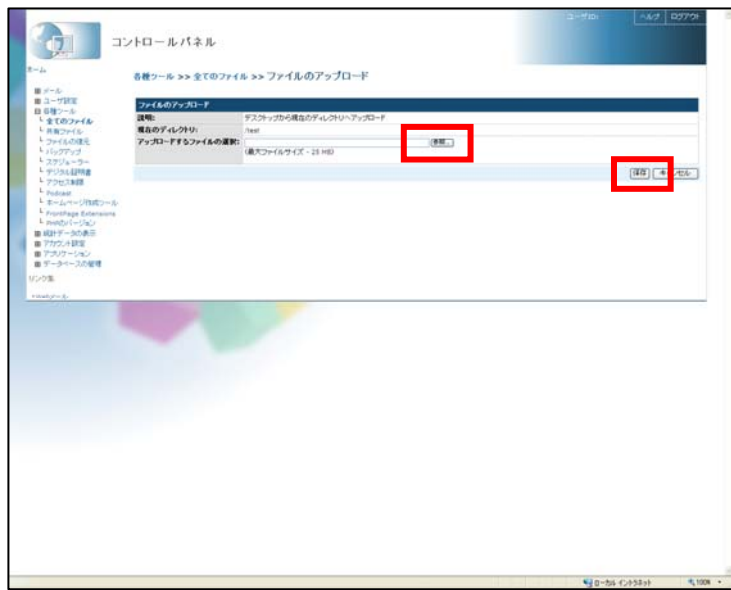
ユーザID: ヘルプ ログアウト

コントロールパネル

ホーム

メール
ユーザ設定
各種ツール
全てのファイル
共有ファイル
ファイルの復元
バックアップ
スケジューラー
デジタル証明書
アクセス制限
Podcast
ホームページ作成ツール
FrontPage Extensions
PHPのバージョン
統計データの表示
アカウント設定
アプリケーション
データベースの管理

リンク集

Webメール

各種ツール >> 全てのファイル >> ファイルのアップロード

ファイルのアップロード

| | |
|---|---|
| 説明: | デスクトップから現在のディレクトリへアップロード |
| 現在のディレクトリ: | /test |
| アップロードするファイルの選択: | 参照... (最大ファイルサイズ - 25 MB) |

保存 キャンセル

ローカル イントラネット 100%